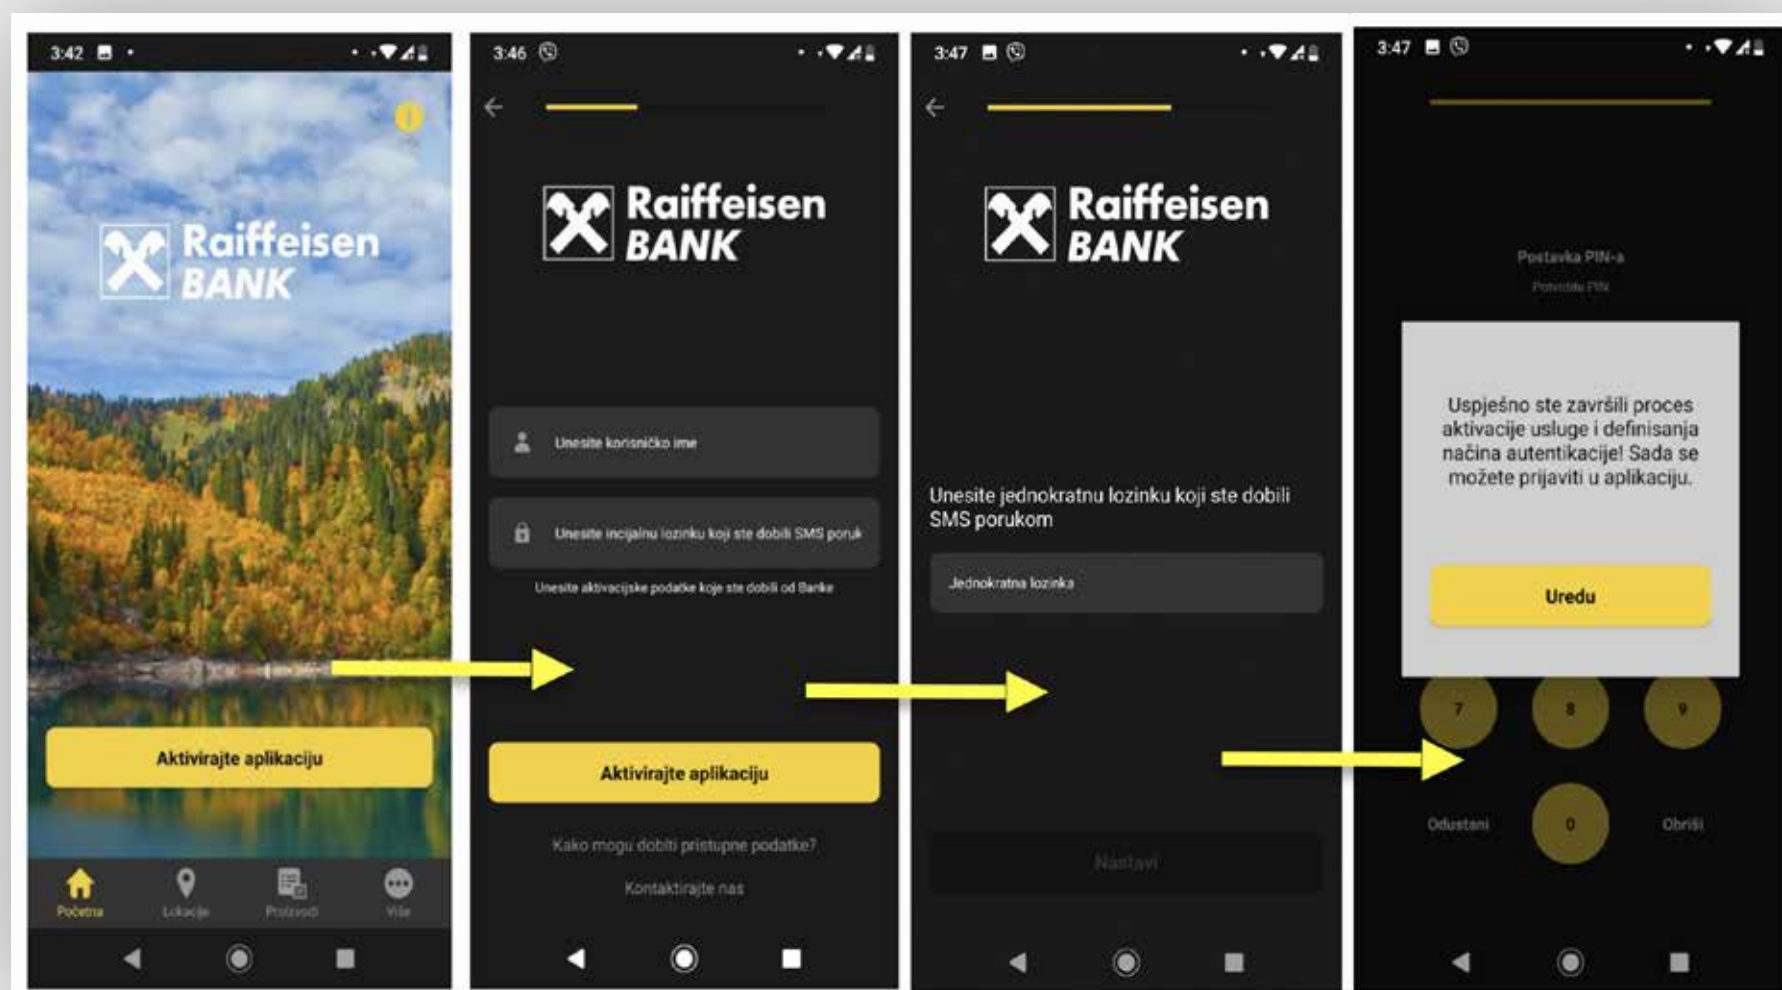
3:42

Raiffeisen BANK

Aktivirajte aplikaciju

Početna Lokacije Proizvodi Više

3:46

Raiffeisen BANK

Unesite korisničko ime

Unesite incijalnu lozinku koji ste dobili SMS poruk

Unesite aktivacijske podatke koje ste dobili od Banke

Aktivirajte aplikaciju

Kako mogu dobiti pristupne podatke?

Kontaktirajte nas

3:47

Raiffeisen BANK

Unesite jednokratnu lozinku koji ste dobili SMS porukom

Jednokratna lozinka

Nastavi

3:47

Postavka PIN-a

Potvrdite PIN

Uspješno ste završili proces aktivacije usluge i definisanja načina autentikacije! Sada se možete prijaviti u aplikaciju.

Uredu

7 8 9

Odustani 0 Obriši